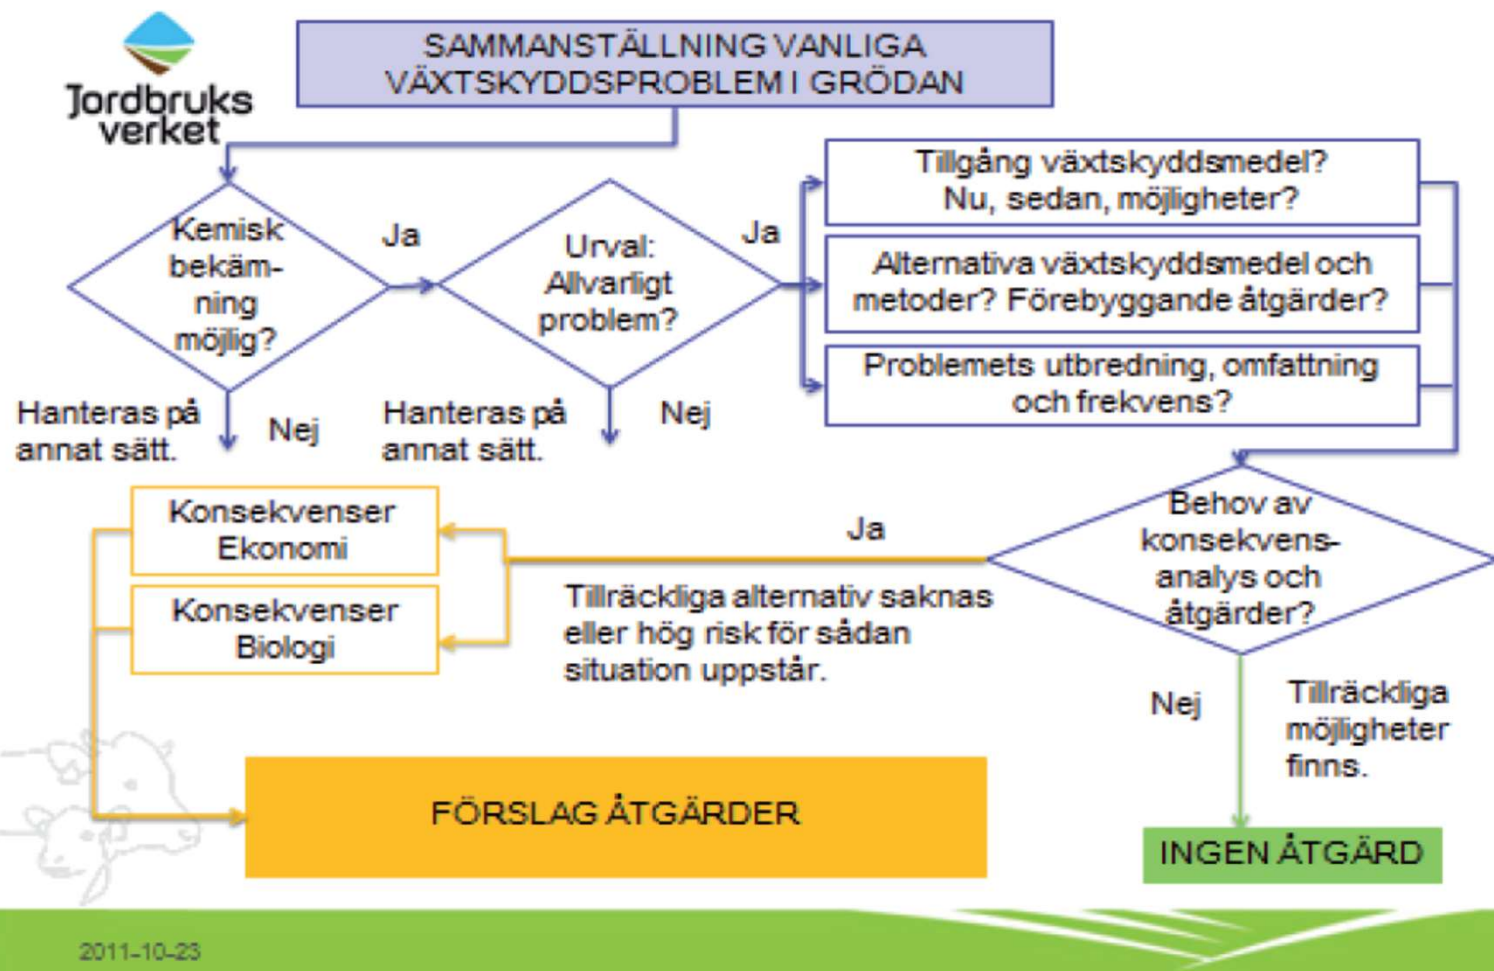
Jordbruksverket

SAMMANSTÄLLNING VANLIGA VÄXTSKYDDSPROBLEM I GRÖDAN

Kemisk bekämning möjlig?

Ja

Urval: Allvarligt problem?

Ja

Tillgång växtskyddsmedel? Nu, sedan, möjligheter?

Alternativa växtskyddsmedel och metoder? Förebyggande åtgärder?

Problemets utbredning, omfattning och frekvens?

Hanteras på annat sätt.

Nej

Hanteras på annat sätt.

Nej

Konsekvenser Ekonomi

Konsekvenser Biologi

Ja

Tillräckliga alternativ saknas eller hög risk för sådan situation uppstår.

Behov av konsekvensanalys och åtgärder?

Nej

Tillräckliga möjligheter finns.

FÖRSLAG ÅTGÄRDER

INGEN ÅTGÄRD

2011-10-23